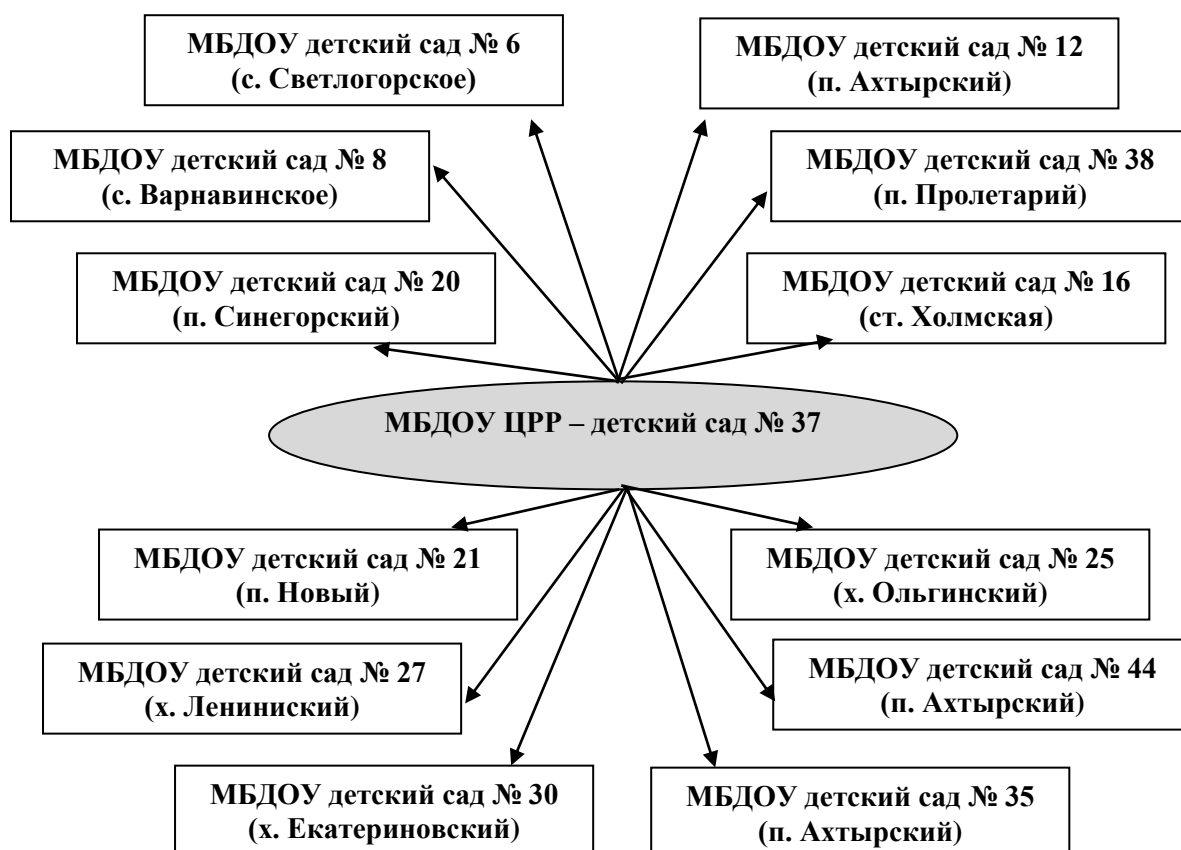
МБДОУ детский сад № 6
(с. Светлогорское)

МБДОУ детский сад № 12
(п. Ахтырский)

МБДОУ детский сад № 8
(с. Варнавинское)

МБДОУ детский сад № 38
(п. Пролетарий)

МБДОУ детский сад № 20
(п. Синегорский)

МБДОУ детский сад № 16
(ст. Холмская)

МБДОУ ЦРР – детский сад № 37

МБДОУ детский сад № 21
(п. Новый)

МБДОУ детский сад № 25
(х. Ольгинский)

МБДОУ детский сад № 27
(х. Ленинисикий)

МБДОУ детский сад № 44
(п. Ахтырский)

МБДОУ детский сад № 30
(х. Екатериновский)

МБДОУ детский сад № 35
(п. Ахтырский)